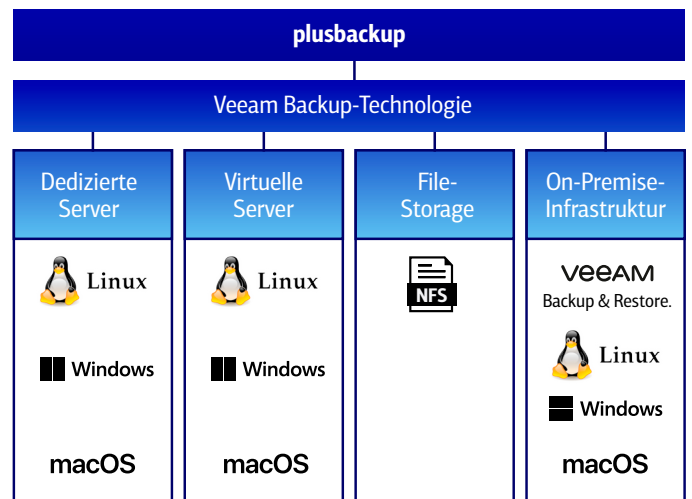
plusbackup

Veeam Backup-Technologie

Dedizierte Server

Linux

Windows

macOS

Virtuelle Server

Linux

Windows

macOS

File-Storage

NFS

On-Premise-Infrastruktur

VEEAM
Backup & Restore.

Linux

Windows

macOS